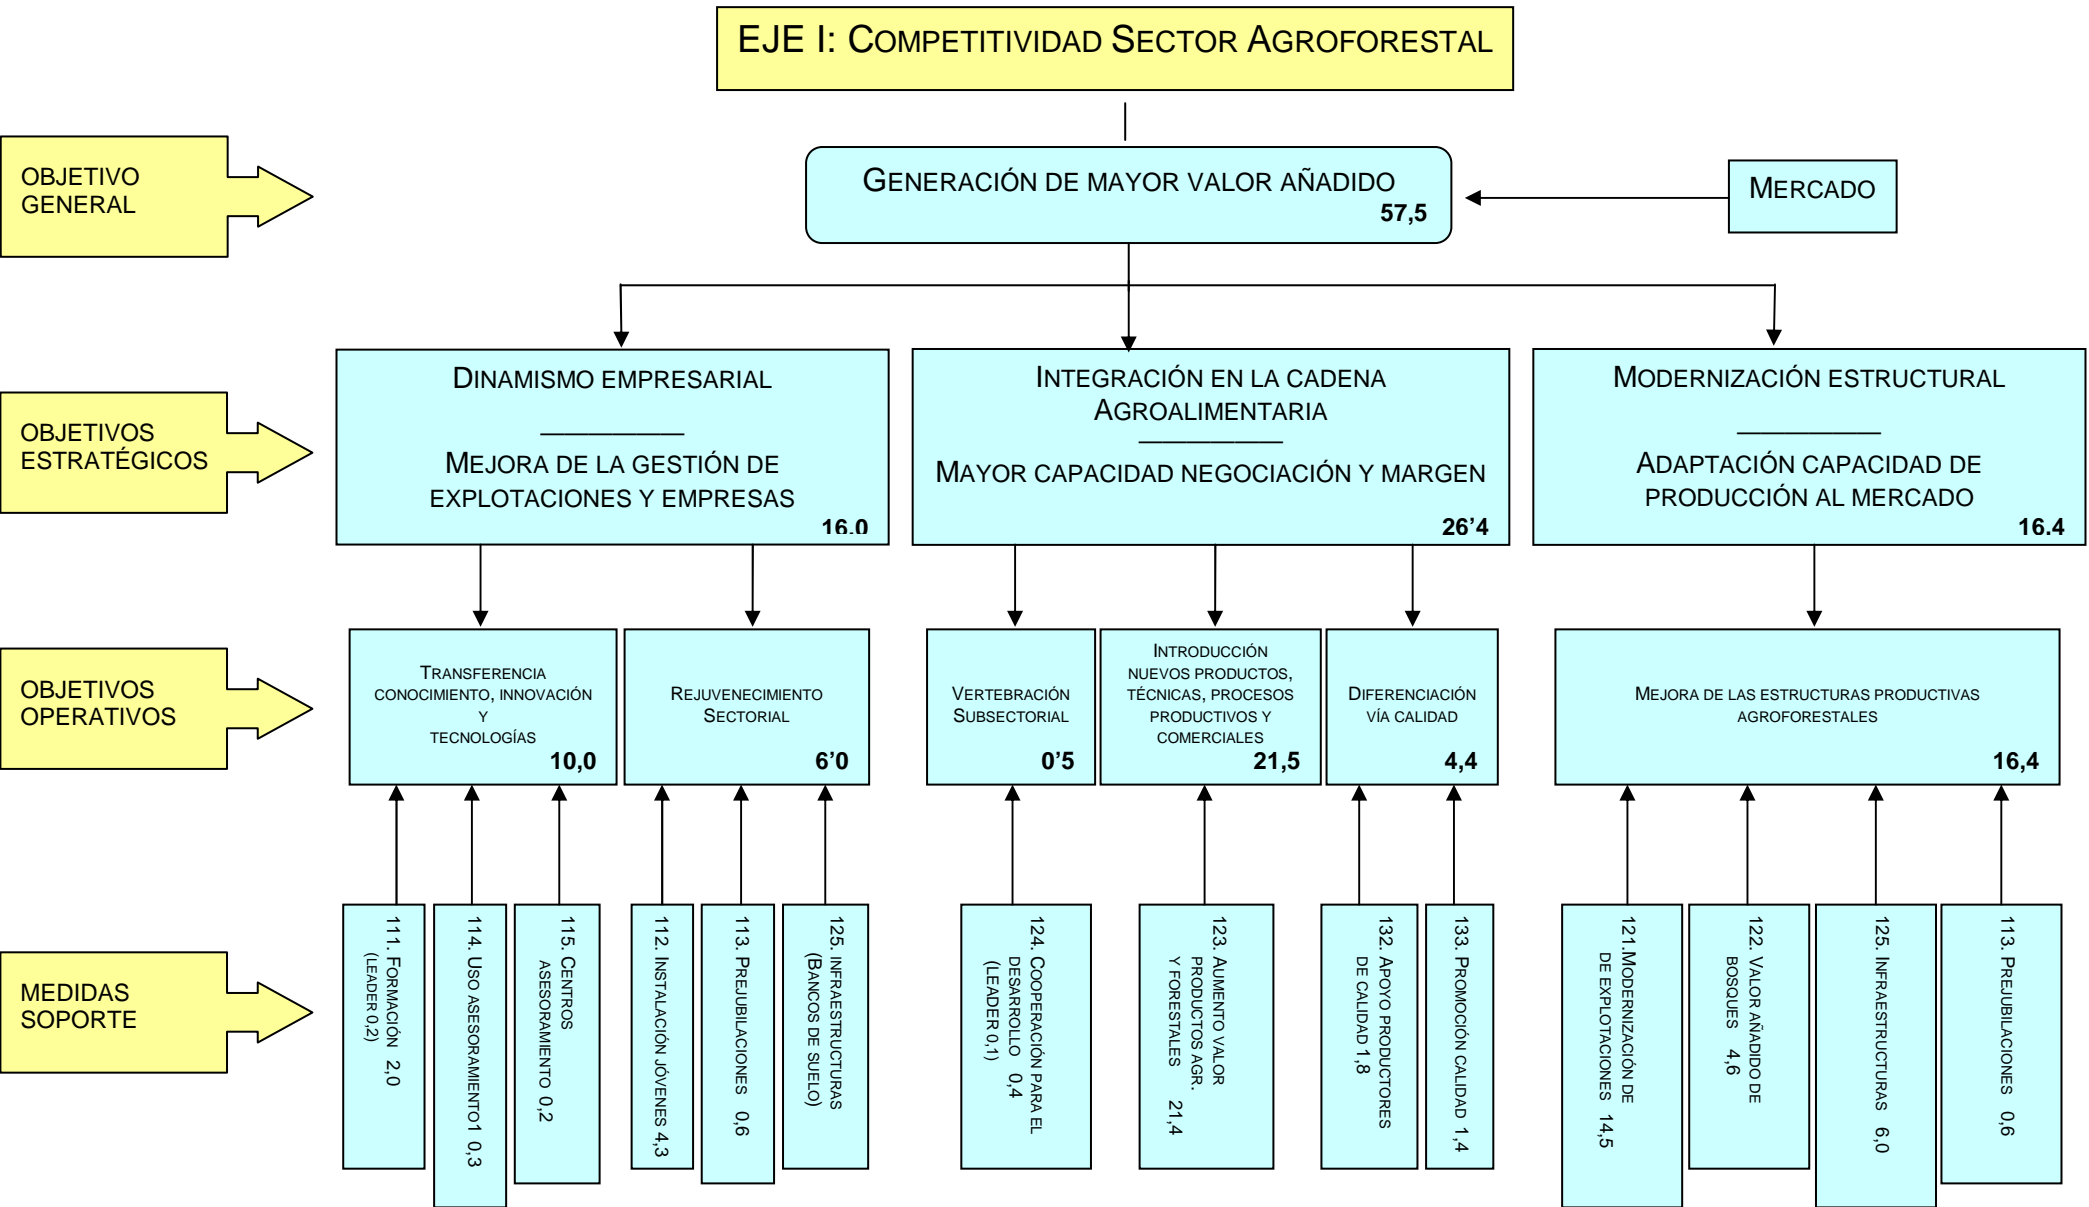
EJE I: COMPETITIVIDAD SECTOR AGROFORESTAL

OBJETIVO GENERAL

GENERACIÓN DE MAYOR VALOR AÑADIDO
57,5

MERCADO

OBJETIVOS ESTRATÉGICOS

DINAMISMO EMPRESARIAL
MEJORA DE LA GESTIÓN DE EXPLOTACIONES Y EMPRESAS
16.0

INTEGRACIÓN EN LA CADENA AGROALIMENTARIA
MAYOR CAPACIDAD NEGOCIACIÓN Y MARGEN
26'4

MODERNIZACIÓN ESTRUCTURAL
ADAPTACIÓN CAPACIDAD DE PRODUCCIÓN AL MERCADO
16.4

OBJETIVOS OPERATIVOS

TRANSFERENCIA CONOCIMIENTO, INNOVACIÓN Y TECNOLOGÍAS
10,0

REJUVENECIMIENTO SECTORIAL
6'0

VERTEBRACIÓN SUBSECTORIAL
0'5

INTRODUCCIÓN NUEVOS PRODUCTOS, TÉCNICAS, PROCESOS PRODUCTIVOS Y COMERCIALES
21,5

DIFERENCIACIÓN VÍA CALIDAD
4,4

MEJORA DE LAS ESTRUCTURAS PRODUCTIVAS AGROFORESTALES
16,4

MEDIDAS SOPORTE

111. FORMACIÓN 2,0 (LEADER 0,2)

114. USO ASESORAMIENTO1 0,3

115. CENTROS ASESORAMIENTO 0,2

112. INSTALACIÓN JÓVENES 4,3

113. PREJUBILACIONES 0,6

125. INFRAESTRUCTURAS (BANCOS DE SUELO)

124. COOPERACIÓN PARA EL DESARROLLO 0,4 (LEADER 0,1)

123. AUMENTO VALOR PRODUCTOS AGR. Y FORESTALES 21,4

132. APOYO PRODUCTORES DE CALIDAD 1,8

133. PROMOCIÓN CALIDAD 1,4

121.MODERNIZACIÓN DE EXPLOTACIONES 14,5

122. VALOR AÑADIDO DE BOSQUES 4,6

125. INFRAESTRUCTURAS 6,0

113. PREJUBILACIONES 0,6